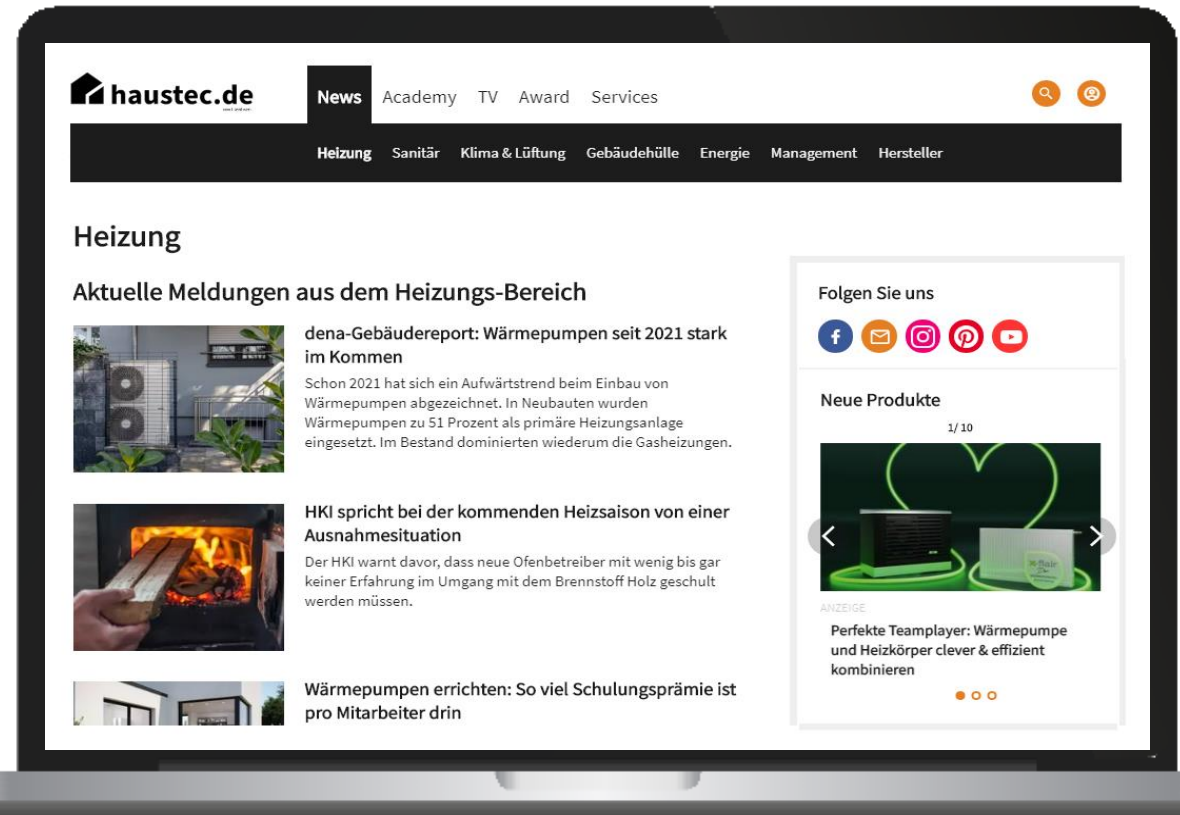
haustec.de

News Academy TV Award Services

Heizung Sanitär Klima & Lüftung Gebäudehülle Energie Management Hersteller

Heizung

Aktuelle Meldungen aus dem Heizungs-Bereich

dena-Gebäudereport: Wärmepumpen seit 2021 stark im Kommen

Schon 2021 hat sich ein Aufwärtstrend beim Einbau von Wärmepumpen abgezeichnet. In Neubauten wurden Wärmepumpen zu 51 Prozent als primäre Heizungsanlage eingesetzt. Im Bestand dominierten wiederum die Gasheizungen.

HKI spricht bei der kommenden Heizsaison von einer Ausnahmesituation

Der HKI warnt davor, dass neue Ofenbetreiber mit wenig bis gar keiner Erfahrung im Umgang mit dem Brennstoff Holz geschult werden müssen.

Wärmepumpen errichten: So viel Schulungsprämie ist pro Mitarbeiter drin

Folgen Sie uns

Neue Produkte

1/ 10

ANZEIGE

Perfekte Teamplayer: Wärmepumpe und Heizkörper clever & effizient kombinieren